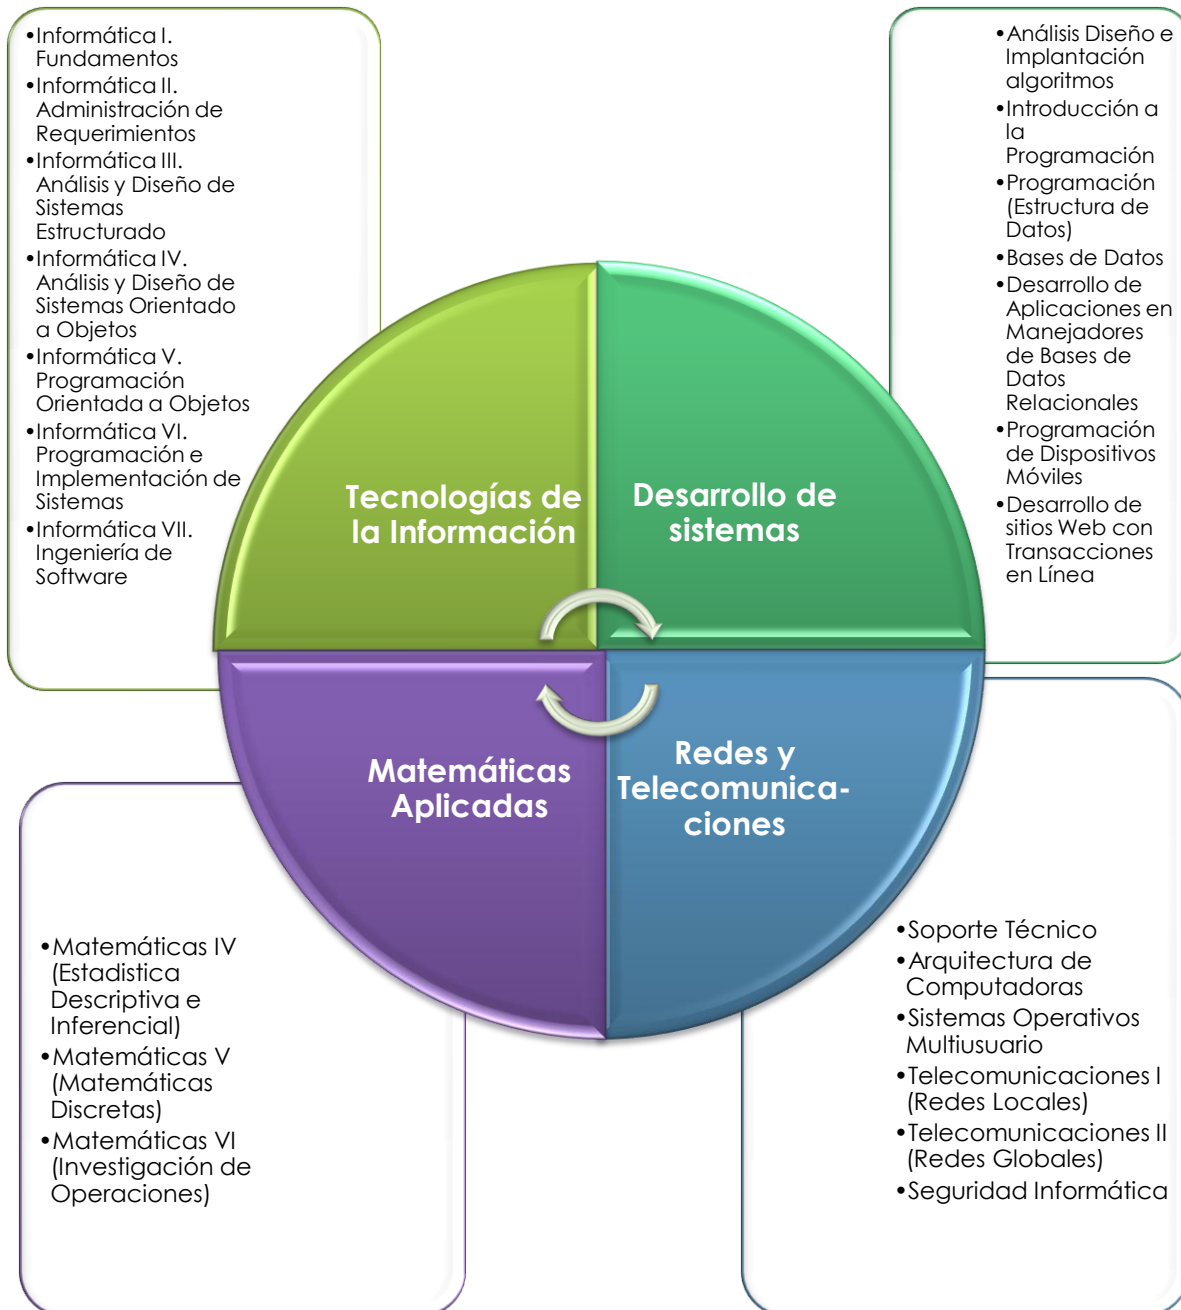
• Informática I. Fundamentos
• Informática II. Administración de Requerimientos
• Informática III. Análisis y Diseño de Sistemas Estructurado
• Informática IV. Análisis y Diseño de Sistemas Orientado a Objetos
• Informática V. Programación Orientada a Objetos
• Informática VI. Programación e Implementación de Sistemas
• Informática VII. Ingeniería de Software

• Análisis Diseño e Implantación algoritmos
• Introducción a la Programación
• Programación (Estructura de Datos)
• Bases de Datos
• Desarrollo de Aplicaciones en Manejadores de Bases de Datos Relacionales
• Programación de Dispositivos Móviles
• Desarrollo de sitios Web con Transacciones en Línea

Tecnologías de la Información

Desarrollo de sistemas

Matemáticas Aplicadas

Redes y Telecomunicaciones

• Matemáticas IV (Estadistica Descriptiva e Inferencial)
• Matemáticas V (Matemáticas Discretas)
• Matemáticas VI (Investigación de Operaciones)

• Soporte Técnico
• Arquitectura de Computadoras
• Sistemas Operativos Multiusuario
• Telecomunicaciones I (Redes Locales)
• Telecomunicaciones II (Redes Globales)
• Seguridad Informática